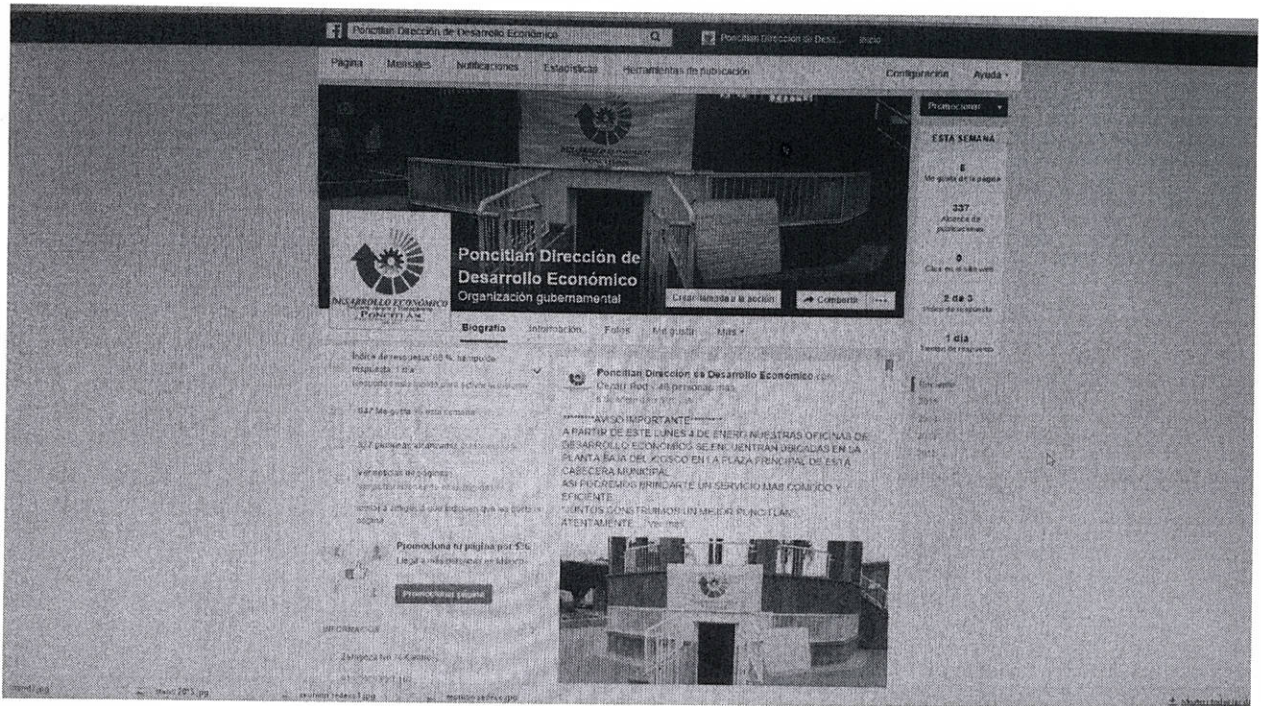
Poncitlan Dirección de Desarrollo Económico

Poncitlan Dirección de Desa... Inicio

Página Mensajes Notificaciones Estadísticas Herramientas de publicación Configuración Ayuda

Promocionar

ESTA SEMANA

6
Me gusta de la página

337
Alcance de publicaciones

0
Clics en el sitio web

2 de 3
Índice de respuesta

1 día
Tiempo de respuesta

Poncitlan Dirección de Desarrollo Económico
Organización gubernamental

DESARROLLO ECONÓMICO
Poncitlan

Crear llamada a la acción Compartir ...

Biografía Información Fotos Me gusta Más

Índice de respuesta: 66 %, tiempo de respuesta: 1 día

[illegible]

647 Me gusta esta semana

337 personas alcanzadas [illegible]

Ver notas de páginas
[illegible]

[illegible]

Promociona tu página por $5
Llega a más personas en México

Promocionar página

INFORMACIÓN

Zaragoza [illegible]

Poncitlan Dirección de Desarrollo Económico con Oscar Hdz y 46 personas más.
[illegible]

******AVISO IMPORTANTE******
A PARTIR DE ESTE LUNES 4 DE ENERO NUESTRAS OFICINAS DE DESARROLLO ECONOMICO SE ENCUENTRAN UBICADAS EN LA PLANTA BAJA DEL KIOSCO EN LA PLAZA PRINCIPAL DE ESTA CABECERA MUNICIPAL.
ASI PODREMOS BRINDARTE UN SERVICIO MAS COMODO Y EFICIENTE.
JUNTOS CONSTRUIMOS UN MEJOR PONCITLAN.
ATENTAMENTE... Ver más

Recientes
2015
2014
2013
2012

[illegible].jpg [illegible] 2013.jpg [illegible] relleno1.jpg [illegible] relleno.jpg

Mostrar todas las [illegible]